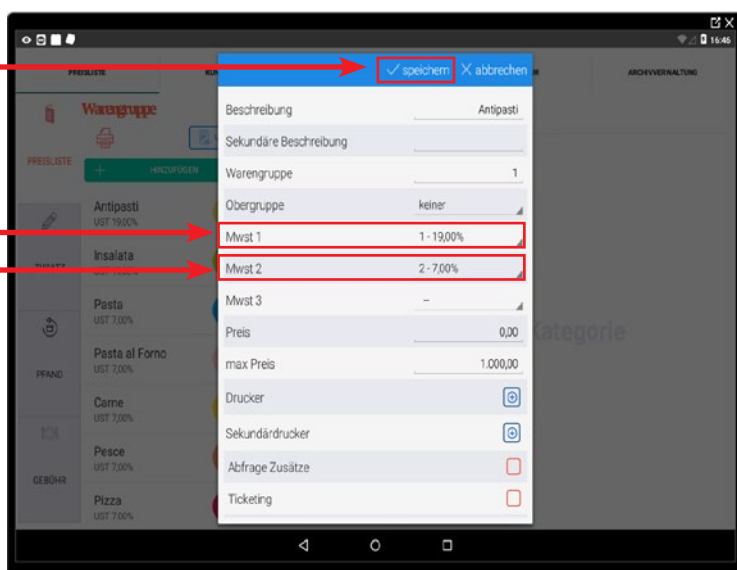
16:46

PREISLISTE

KU

R

ARCHIVVERWALTUNG

Warengruppe

PREISLISTE

HINZUFÜGEN

Antipasti
UST 19,00%

Insalata

Pasta
UST 7,00%

Pasta al Forno
UST 7,00%

Carne
UST 7,00%

Pesce
UST 7,00%

Pizza
UST 7,00%

PFAND

GEBÜHR

Kategorie

✓ speichern X abbrechen

| | |
|---|---|
| Beschreibung | Antipasti |
| Sekundäre Beschreibung | |
| Warengruppe | 1 |
| Obergruppe | keiner |
| Mwst 1 | 1 - 19,00% |
| Mwst 2 | 2 - 7,00% |
| Mwst 3 | -- |
| Preis | 0,00 |
| max Preis | 1.000,00 |
| Drucker | |
| Sekundärdrucker | |
| Abfrage Zusätze | |
| Ticketing | |